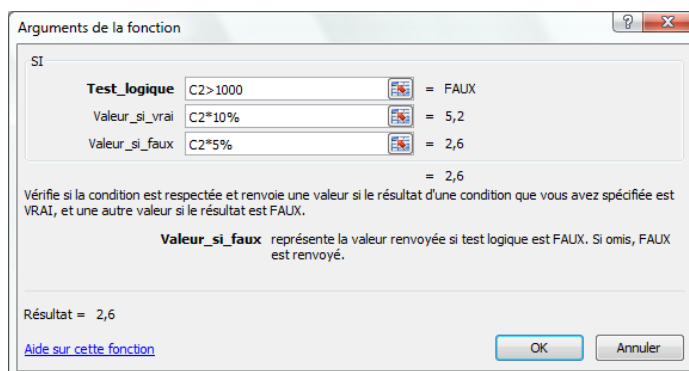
Arguments de la fonction

?

SI

Test_logique C2>1000 = FAUX

Valeur_si_vrai C2*10% = 5,2

Valeur_si_faux C2*5% = 2,6

= 2,6

Vérifie si la condition est respectée et renvoie une valeur si le résultat d'une condition que vous avez spécifiée est VRAI, et une autre valeur si le résultat est FAUX.

Valeur_si_faux représente la valeur renvoyée si test logique est FAUX. Si omis, FAUX est renvoyé.

Résultat = 2,6

Aide sur cette fonction

OK

Annuler